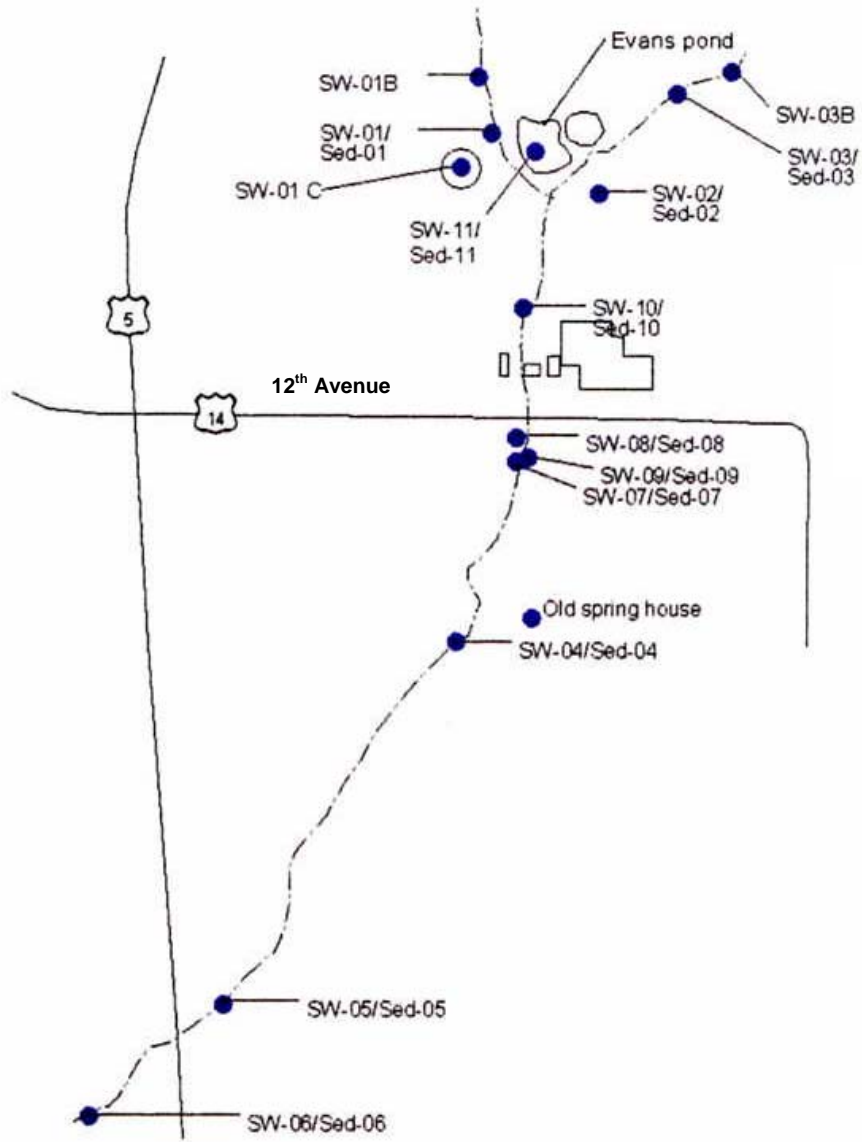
Evans pond

SW-01B

SW-03B

SW-01/
Sed-01

SW-03/
Sed-03

SW-01 C

SW-02/
Sed-02

SW-11/
Sed-11

5

SW-10/
Sed-10

$12^{th}$ Avenue

14

SW-08/Sed-08

SW-09/Sed-09

SW-07/Sed-07

Old spring house

SW-04/Sed-04

SW-05/Sed-05

SW-06/Sed-06